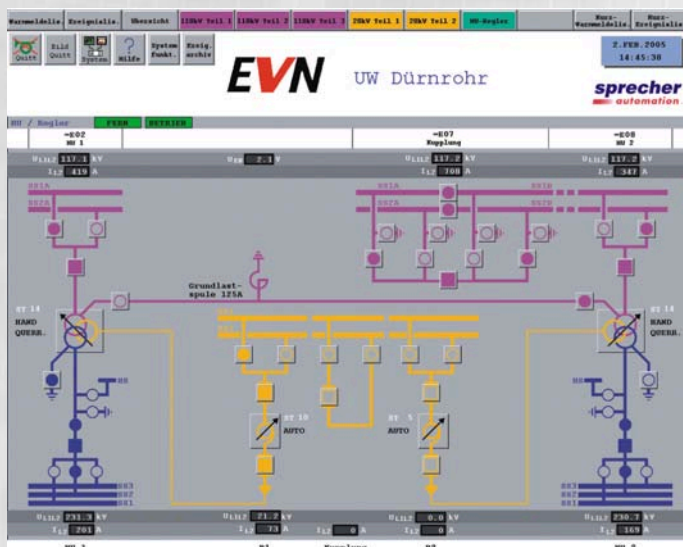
Warnmeldelis. | Ereignislis. | Übersicht | 110kV Teil 1 | 110kV Teil 2 | 110kV Teil 3 | 20kV Teil 1 | 20kV Teil 2 | HU-Regler | Kurz-Warnmeldelis. | Kurz-Ereignislis.

Quitt | Bild Quitt | System | Hilfe | System funkt. | Ereig. archiv

EVN

UW Dürnrohr

7.FEB.2005 14:45:38

sprecher automation

HU / Regler | FERN | BETRIEB

=E02 HU 1

=E07 Kupplung

=E08 HU 2

$U_{L1L2}$ 117.1 kV
$I_{L2}$ 419 A

$U_{EN}$ 2.1 kV

$U_{L1L2}$ 117.2 kV
$I_{L2}$ 708 A

$U_{L1L2}$ 117.2 kV
$I_{L2}$ 347 A

881A
882A
881B
882B

ST 14 HAND QUERR.

Grundlast-spule 125A

ST 14 HAND QUERR.

ST 10 AUTO

ST 5 AUTO

883
882
881

$U_{L1L2}$ 231.3 kV
$I_{L2}$ 201 A

$U_{L1L2}$ 21.2 kV
$I_{L2}$ 73 A

$I_{L2}$ 0 A

$U_{L1L2}$ 0.0 kV
$I_{L2}$ 0 A

$U_{L1L2}$ 230.7 kV
$I_{L2}$ 169 A

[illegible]